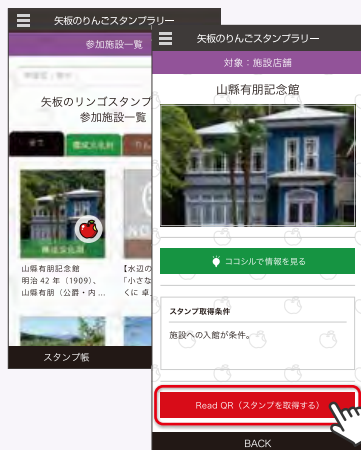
矢板のりんごスタンプラリー

参加施設一覧

矢板のリンゴスタンプ

参加施設一覧

全て

構成文化財

りん

構成文化財

山縣有朋記念館

明治 42 年（1909）、山縣有朋（公爵・内

【水辺の

「小さな

くに 卓

スタンプ帳

矢板のりんごスタンプラリー

対象：施設店舗

山縣有朋記念館

ココシルで情報を見る

スタンプ取得条件

施設への入館が条件。

Read QR（スタンプを取得する）

BACK